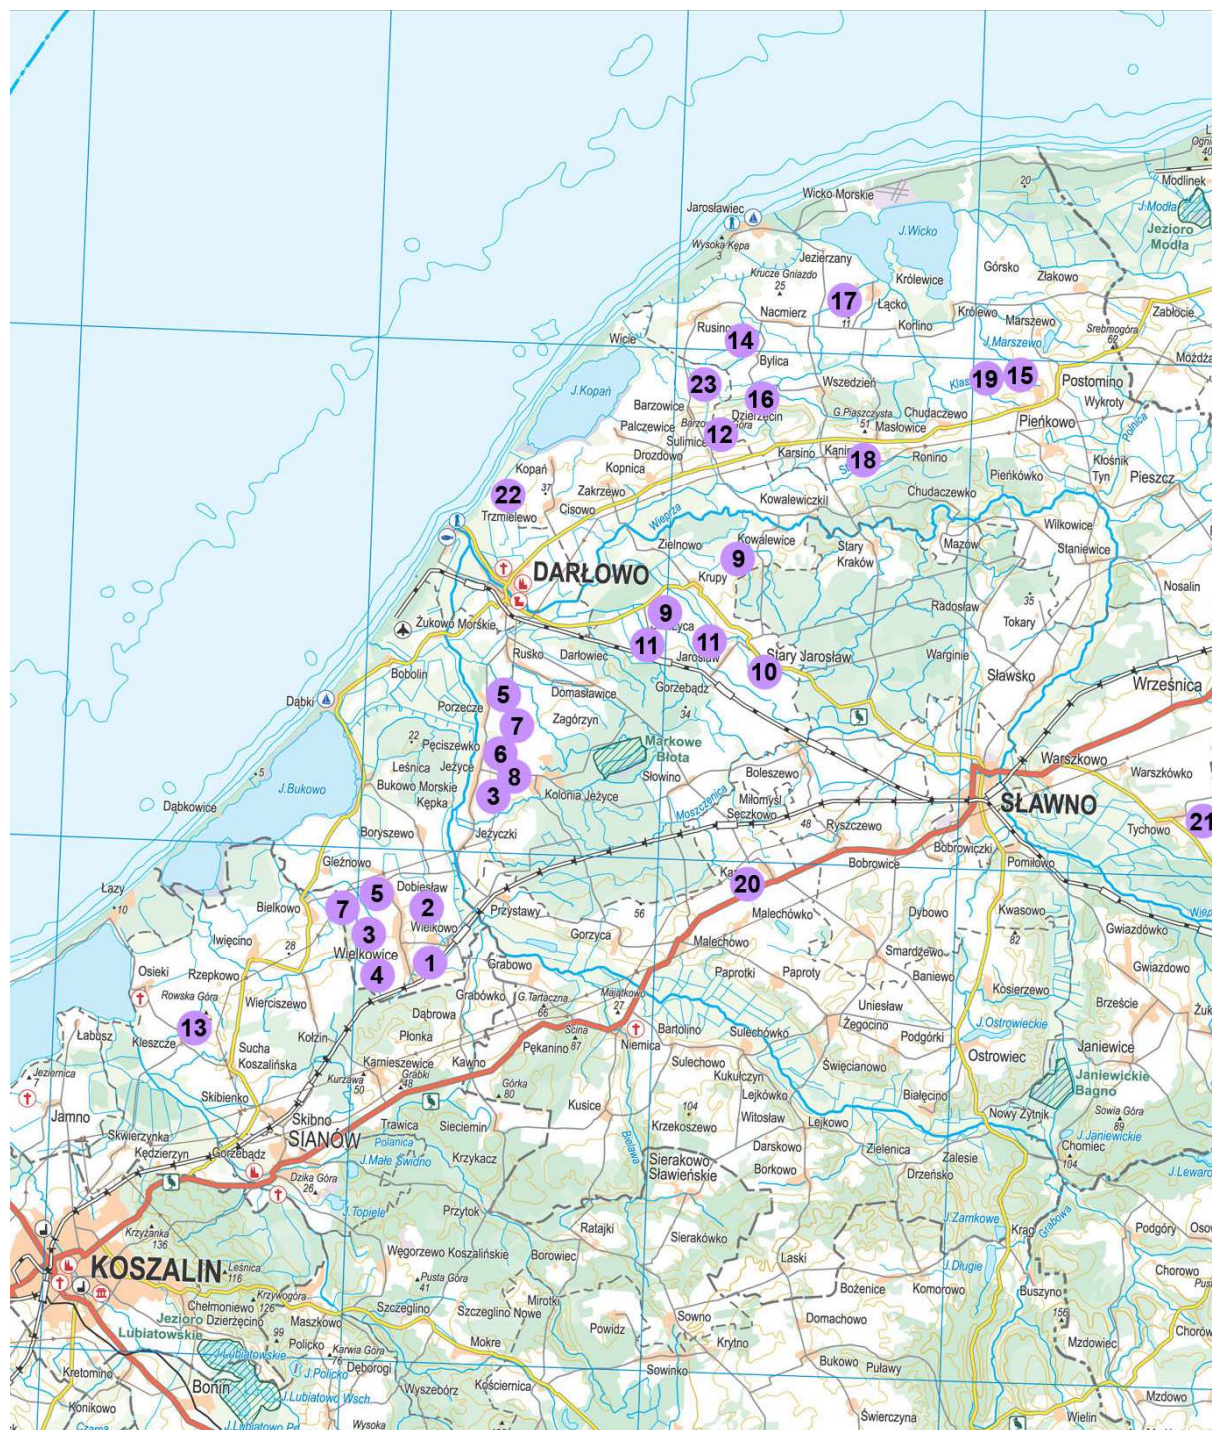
Ogni
40
Modlinek
20
J. Modła
Jezioro Modła
Wicko Morskie
Jarosławiec
Wysoka Kępa
3
J. Wicko
Jezierzany
Krucze Gniazdo
25
Królewice
Górsko
Złakowo
Nacmierz
17
Łącko
11
Korlino
Królewo
Marszewo
Srebrnogóra
62
Zabłocie
Rusino
14
Wicie
J. Marszewo
Możdża
Bylica
J. Kopań
23
16
Wszedzień
19
15
Klas
Postomino
Barzowice
Barzowice Góra
Dzierżęcin
G. Pieszczysta
51
Chudaczewo
Wykroty
Palczewice
Sulimice
12
Masłowice
Pieńkowo
Drozdowo
Karsino
Kanin
18
Ronino
Polnica
Kopnica
Kłośnik
Tyn
Pieszcz
Kopań
37
Zakrzewo
Pieńkówko
22
Chudaczewo
Trzmielewo
Cisowo
Kowalewiczki
Wieprza
Wilkowice
Zielnowo
Kowalewice
9
Stary Kraków
Mazów
Staniewice
DARŁOWO
Krupy
Radosław
Nosalin
35
9
Tokary
Żukowo Morskie
Jeżyca
11
11
Stary Jarosław
Warginie
Rusko
Darłowiec
Jarosław
10
Sławsko
Wrześnica
Bobolin
Gorzebądz
Domasławice
5
Dąbki
34
Porzecze
7
Zagórzyn
22
Pęciszewko
6
Markowe Błota
Warszkowo
Leśnica
Jeżyce
8
Słowino
Boleszewo
Warszkówko
5
Bukowo Morskie
Kępka
3
Kolonia Jeżyce
Miłomyśl
J. Bukowo
Moszczenica
SŁAWNO
Dąbkowice
Seczkowo
48
Ryszczewo
Tychowo
21
Boryszewo
Jeżyczki
Bobrowiczki
Bobrowice
Pomiłowo
Gleźnowo
Dobiesław
Kaj
20
Łazy
5
10
Bielkowo
7
2
Przystawy
Malechówko
Dybowo
Kwasowo
Wieprza
56
3
Wielkowo
Gorzyca
82
Iwięcino
28
Wielkowice
Malechowo
Smardzewo
Gwiazdówko
1
Grabowo
Osieki
Rzepkowo
4
Paprotki
Paproty
Baniewo
Gwiazdowo
Rowska Góra
Wierciszewo
Grabówko
G. Tartaczna
66
Majątkowo
27
Uniesław
Kosierzewo
Brzeście
13
Dąbrowa
Żegocino
J. Ostrowieckie
Żuk
Łabusz
Kleszcze
Kołzin
Płonka
Ścina
67
Niemica
Bartolino
Sulechówko
Podgórki
Janiewice
Sucha Koszalińska
Pękanino
Sulechowo
Ostrowiec
Jeziernica
7
Karnieszewice
Grabki
Kawno
Święcianowo
48
Kukułczyn
Janiewickie Bagno
Kurzawa
50
Górka
80
Lejkówko
Białęcino
Skibienko
Kusice
104
Witosław
Sowia Góra
89
Jamno
Skibno
Trawica
Krzekoszewo
Nowy Żytnik
Skwierzynka
SIANÓW
Siecemin
Lejkowo
J. Janiewickie
Polanica
Darskowo
Zielenica
Chomiec
Kędzierzyn
Gorzebądz
J. Małe Swidno
Krzykacz
Bielawa
Sierakowo Sławieńskie
Zalesie
104
Dzika Góra
26
Borkowo
Drzeńsko
J. Lewaro
J. Topiele
Przytok
Krzyżanka
136
Ratajki
Sierakówko
J. Zamkowe
Krąg
Grabowa
Podgóry
Osow
Leśnica
116
Węgorzewo Koszalińskie
Borowiec
Laski
KOSZALIN
Pusta Góra
41
J. Długie
Chorowo
Krzywogóra
126
Bożenice
Komorowo
Buszyno
Pus
Chełmoniewo
Jezioro Lubiatowskie
Dzierżęcino
Szczeglino
Szczeglino Nowe
Mirotki
Maszkowo
Sowno
156
Chorow
Powidz
Domachowo
Mzdowiec
99
Policko
Karwia Góra
76
Krytno
Kretomino
J. Lubiatowskie
J. Policko
Deborogi
Mokre
Bukowo
Puławy
Sowinko
Boni
J. Lubiatowo Wsch.
Wyszebórz
Kościernica
Mzdowo
Konikowo
Czarna
J. Lubiatowo Pd.
Wysoka
Świerczyna
Wielin